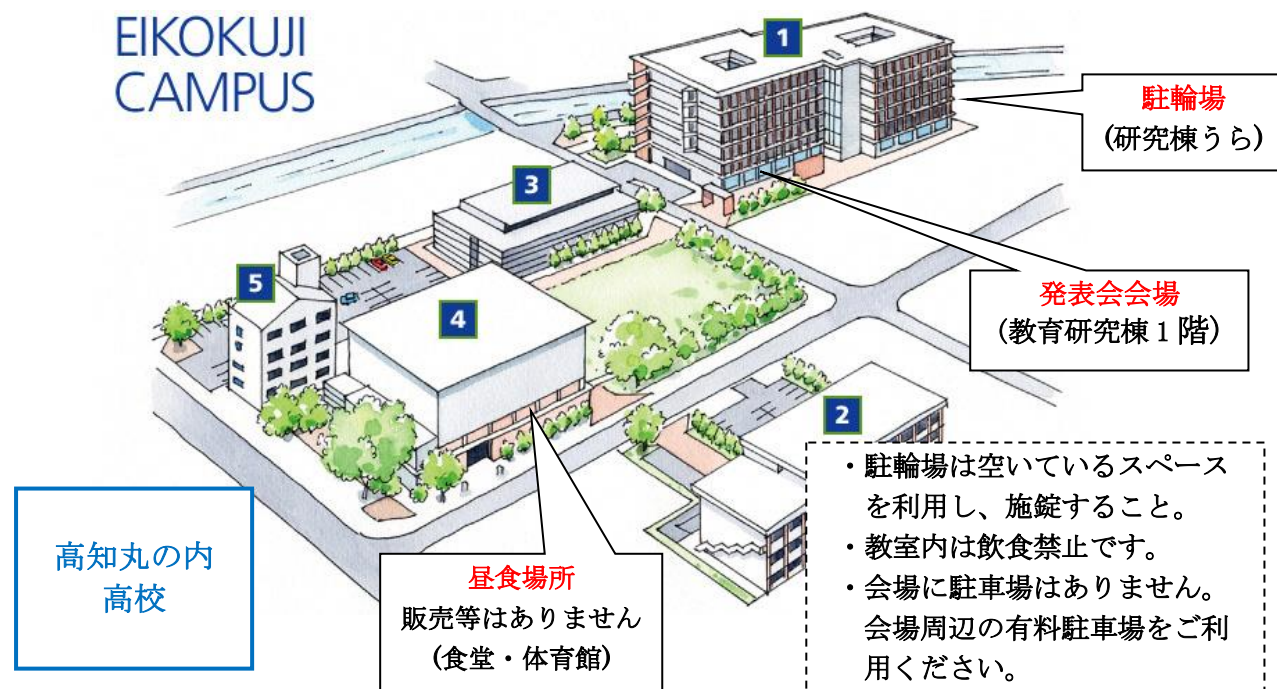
EIKOKUJI CAMPUS

1

駐輪場
（研究棟うら）

3

5

4

発表会会場
（教育研究棟１階）

2

・駐輪場は空いているスペースを利用し、施錠すること。
・教室内は飲食禁止です。
・会場に駐車場はありません。会場周辺の有料駐車場をご利用ください。

高知丸の内高校

昼食場所
販売等はありません
（食堂・体育館）